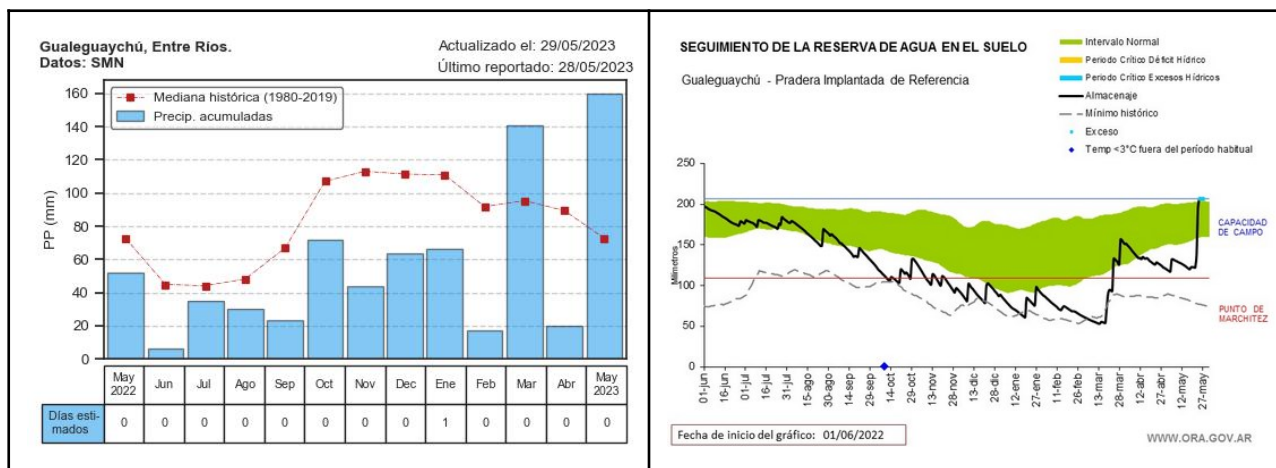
Gualeguaychú, Entre Ríos.
Datos: SMN

Actualizado el: 29/05/2023
Último reportado: 28/05/2023

Mediana histórica (1980-2019)
Precip. acumuladas

PP (mm)

160
140
120
100
80
60
40
20
0

| | May 2022 | Jun | Jul | Ago | Sep | Oct | Nov | Dec | Ene | Feb | Mar | Abr | May 2023 |
|---|---|---|---|---|---|---|---|---|---|---|---|---|---|
| Días estimados | 0 | 0 | 0 | 0 | 0 | 0 | 0 | 0 | 1 | 0 | 0 | 0 | 0 |

SEGUIMIENTO DE LA RESERVA DE AGUA EN EL SUELO

Gualeguaychú - Pradera Implantada de Referencia

Intervalo Normal
Periodo Crítico Déficit Hídrico
Periodo Crítico Excesos Hídricos
Almacenaje
Mínimo histórico
Exceso
Temp <3°C fuera del período habitual

250
200
150
100
50
0

Milímetros

CAPACIDAD DE CAMPO

PUNTO DE MARCHITEZ

01-jun 16-jun 01-jul 16-jul 31-jul 15-ago 30-ago 14-sep 29-sep 14-oct 29-oct 13-nov 28-nov 13-dic 28-dic 12-ene 27-ene 11-feb 26-feb 13-mar 28-mar 12-abr 27-abr 12-may 27-may

Fecha de inicio del gráfico: 01/06/2022

WWW.ORA.GOV.AR